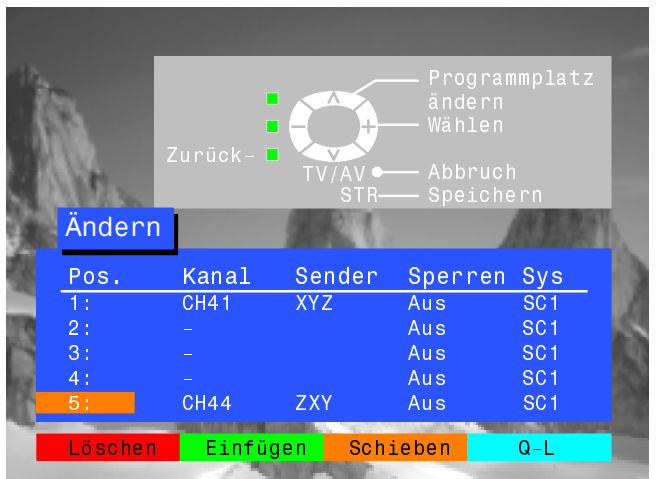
Programmplatz ändern
Wählen
Zurück
TV/AV
Abbruch
STR
Speichern

Ändern

| Pos. | Kanal | Sender | Sperren | Sys |
|---|---|---|---|---|
| 1: | CH41 | XYZ | Aus | SC1 |
| 2: | - | | Aus | SC1 |
| 3: | - | | Aus | SC1 |
| 4: | - | | Aus | SC1 |
| 5: | CH44 | ZXY | Aus | SC1 |

Löschen Einfügen Schieben Q-L